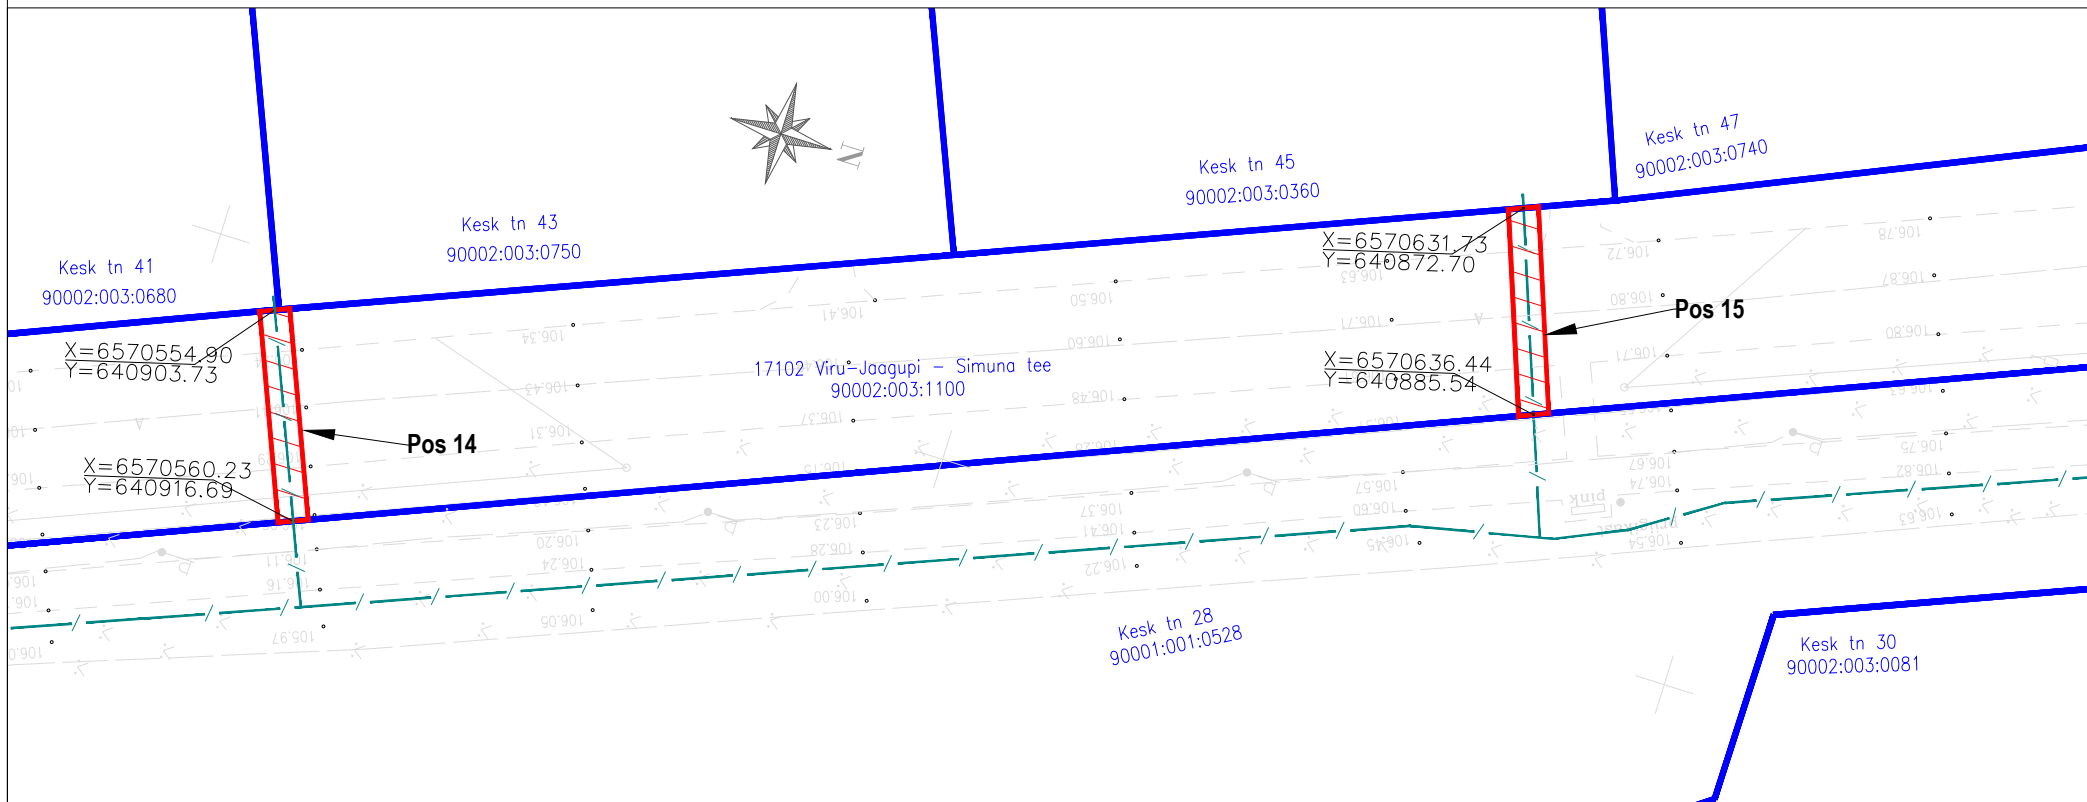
N

Kesk tn 41
90002:003:0680

Kesk tn 43
90002:003:0750

Kesk tn 45
90002:003:0360

Kesk tn 47
90002:003:0740

X=6570554.90
Y=640903.73

X=6570560.23
Y=640916.69

Pos 14

17102 Viru-Jaagupi – Simuna tee
90002:003:1100

X=6570631.73
Y=640872.70

X=6570636.44
Y=640885.54

Pos 15

Kesk tn 28
90001:001:0528

Kesk tn 30
90002:003:0081